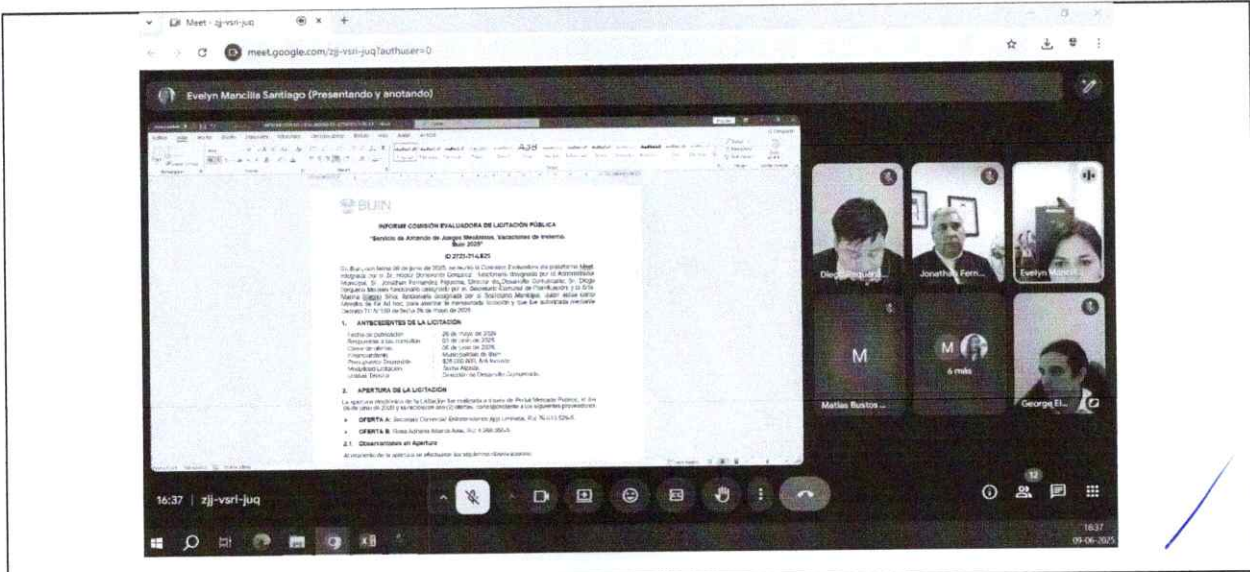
Meet - zjj-vsri-juq

meet.google.com/zjj-vsri-juq?authuser=0

Evelyn Mancilla Santiago (Presentando y anotando)

BUIN

INFORME COMISIÓN EVALUADORA DE LICITACIÓN PÚBLICA

"Servicio de Arriendo de Juegos Mecánicos, Vacaciones de Invierno, Buin 2025"

ID 2723-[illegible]

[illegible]

1. ANTECEDENTES DE LA LICITACIÓN

Fecha de publicación : 26 de mayo de 2025
Respuestas a las consultas : 03 de junio de 2025
Cierre de ofertas : 06 de junio de 2025
Financiamiento : Municipalidad de Buin
Presupuesto Disponible : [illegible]
Modalidad Licitación : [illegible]
Unidad Técnica : Dirección de Desarrollo Comunitario

2. APERTURA DE LA LICITACIÓN

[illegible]

OFERTA A: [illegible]

OFERTA B: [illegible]

2.1 Observaciones en Apertura

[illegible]

Diego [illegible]

Jonathan Fern...

Evelyn Mancil...

M

Matias Bustos ...

M

6 más

George El...

16:37 | zjj-vsri-juq

12

16:37
09-06-2025